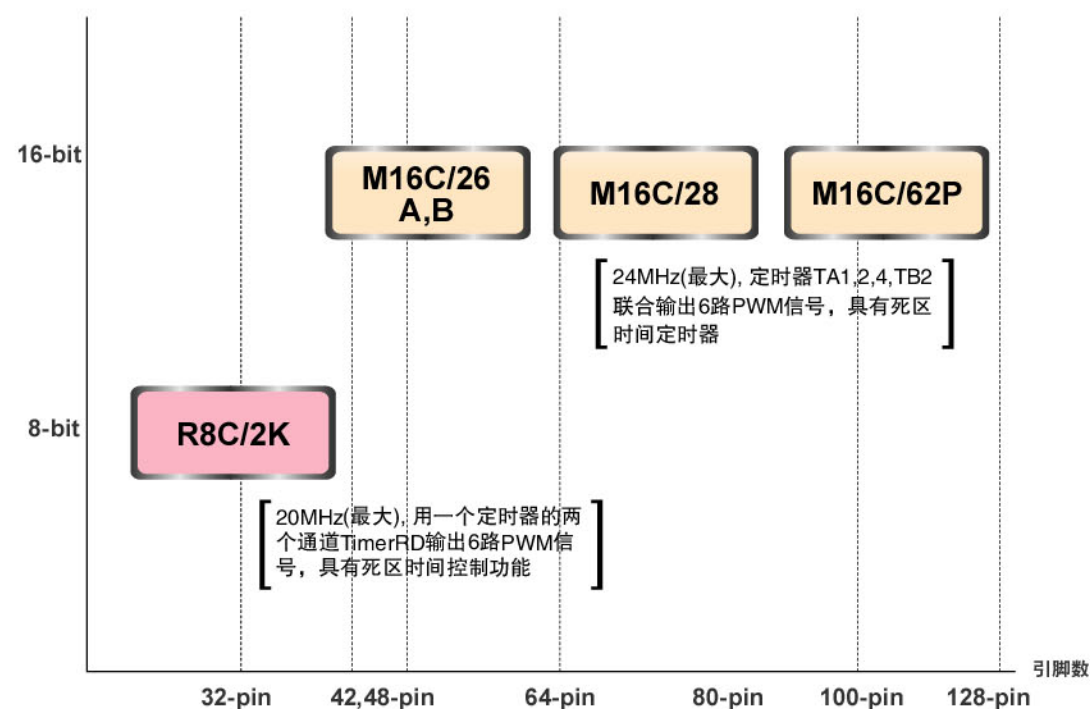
16-bit

8-bit

M16C/26 A,B

M16C/28

M16C/62P

24MHz(最大), 定时器TA1,2,4,TB2联合输出6路PWM信号，具有死区时间定时器

R8C/2K

20MHz(最大), 用一个定时器的两个通道TimerRD输出6路PWM信号，具有死区时间控制功能

引脚数

32-pin

42,48-pin

64-pin

80-pin

100-pin

128-pin